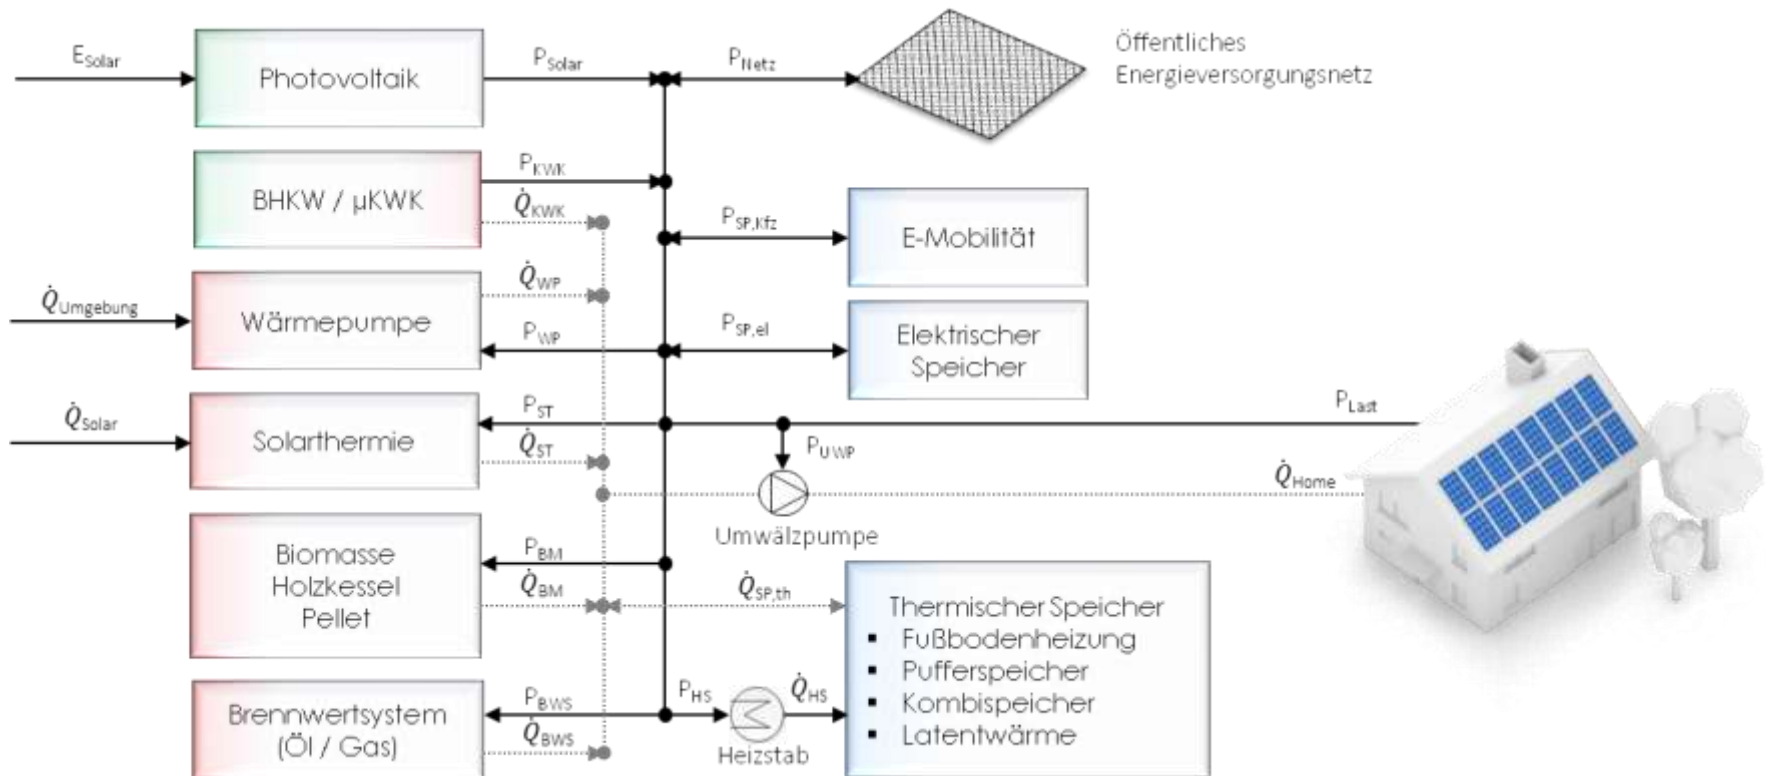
$E_{Solar}$

Photovoltaik

$P_{Solar}$

$P_{Netz}$

Öffentliches Energieversorgungsnetz

BHKW / µKWK

$P_{KWK}$

$\dot{Q}_{KWK}$

$P_{SP,Kfz}$

E-Mobilität

$\dot{Q}_{Umgebung}$

Wärmepumpe

$\dot{Q}_{WP}$

$P_{WP}$

$P_{SP,el}$

Elektrischer Speicher

$\dot{Q}_{Solar}$

Solarthermie

$P_{ST}$

$\dot{Q}_{ST}$

$P_{Last}$

$P_{UWP}$

$\dot{Q}_{Home}$

Umwälzpumpe

Biomasse Holzkessel Pellet

$P_{BM}$

$\dot{Q}_{BM}$

$\dot{Q}_{SP,th}$

Thermischer Speicher
▪ Fußbodenheizung
▪ Pufferspeicher
▪ Kombispeicher
▪ Latentwärme

Brennwertsystem (Öl / Gas)

$P_{BWS}$

$\dot{Q}_{BWS}$

$P_{HS}$

$\dot{Q}_{HS}$

Heizstab